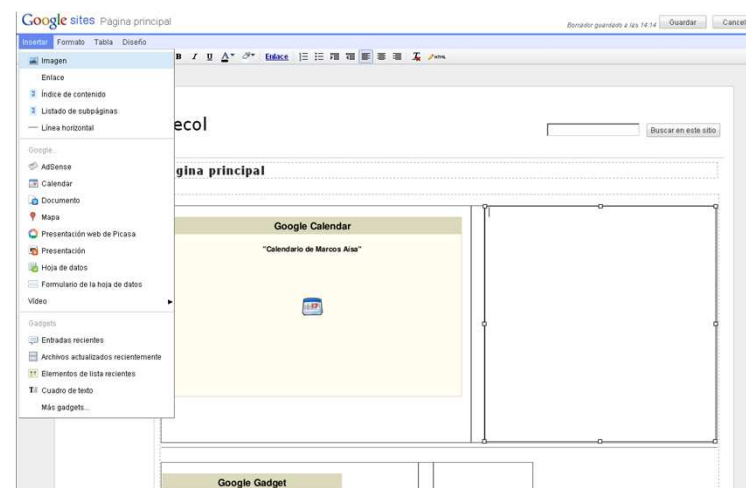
Google sites Página principal

Borrador guardado a las 14:14 Guardar Cancel

Insertar Formato Tabla Diseño

Imagen
Enlace
Índice de contenido
Listado de subpáginas
Línea horizontal
Google
AdSense
Calendar
Documento
Mapa
Presentación web de Picasa
Presentación
Hoja de datos
Formulario de la hoja de datos
Vídeo
Gadgets
Entradas recientes
Archivos actualizados recientemente
Elementos de lista recientes
Cuadro de texto
Más gadgets...

B I U A Enlace HTML

ecol

Buscar en este sitio

gina principal

Google Calendar

"Calendario de Marcos Aisa"

Google Gadget